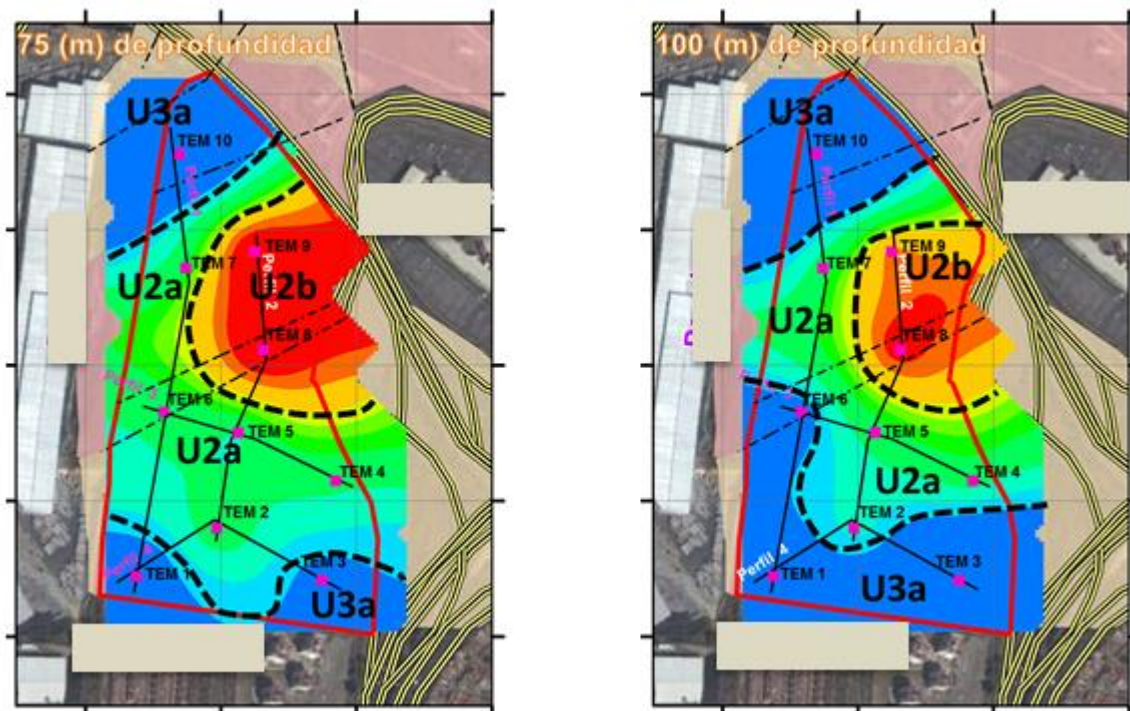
75 (m) de profundidad

U3a
TEM 10
U2a
TEM 7
TEM 9
Perfil 2
U2b
TEM 8
TEM 6
TEM 5
U2a
TEM 4
TEM 2
Perfil 1
TEM 1
TEM 3
U3a

100 (m) de profundidad

U3a
TEM 10
Perfil 3
TEM 9
Perfil 2
U2b
TEM 7
U2a
TEM 8
TEM 6
TEM 5
U2a
TEM 4
TEM 2
Perfil 1
TEM 1
TEM 3
U3a